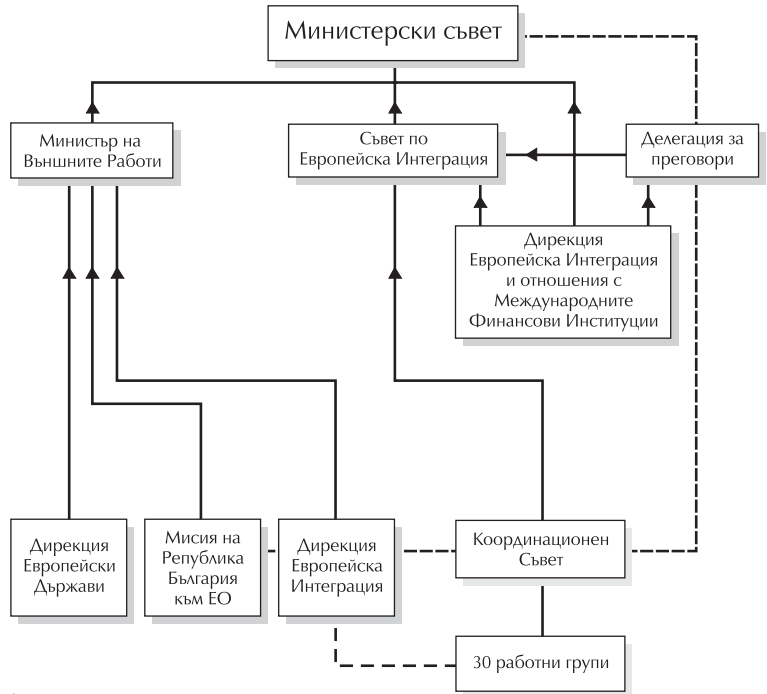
Министерски съвет

Министър на Външните Работи

Съвет по Европейска Интеграция

Делегация за преговори

Дирекция Европейска Интеграция и отношения с Международните Финансови Институции

Дирекция Европейски Държави

Мисия на Република България към ЕО

Дирекция Европейска Интеграция

Координационен Съвет

30 работни групи